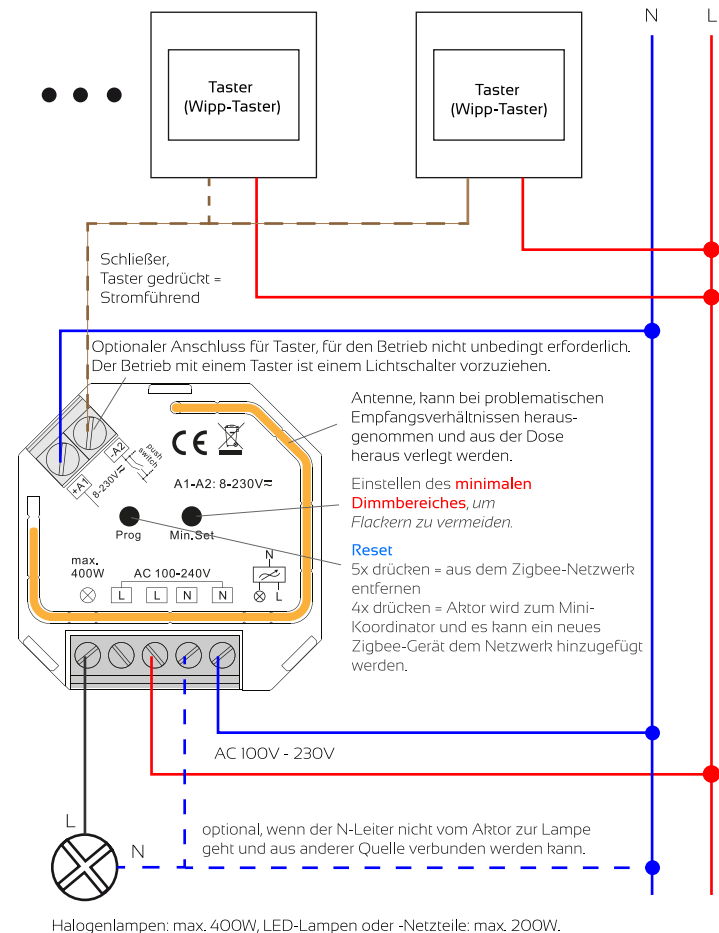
N L

Taster (Wipp-Taster)

Taster (Wipp-Taster)

Schließer, Taster gedrückt = Stromführend

Optionaler Anschluss für Taster, für den Betrieb nicht unbedingt erforderlich. Der Betrieb mit einem Taster ist einem Lichtschalter vorzuziehen.

Antenne, kann bei problematischen Empfangsverhältnissen herausgenommen und aus der Dose heraus verlegt werden.

Einstellen des minimalen Dimmbereiches, um Flackern zu vermeiden.

Reset
5x drücken = aus dem Zigbee-Netzwerk entfernen
4x drücken = Aktor wird zum Mini-Koordinator und es kann ein neues Zigbee-Gerät dem Netzwerk hinzugefügt werden.

+A1 -A2 8-230V push switch

CE

A1-A2: 8-230V$\eqsim$

Prog Min. Set

max. 400W

AC 100-240V

L L N N

N L

AC 100V - 230V

L

N

optional, wenn der N-Leiter nicht vom Aktor zur Lampe geht und aus anderer Quelle verbunden werden kann.

Halogenlampen: max. 400W, LED-Lampen oder -Netzteile: max. 200W.